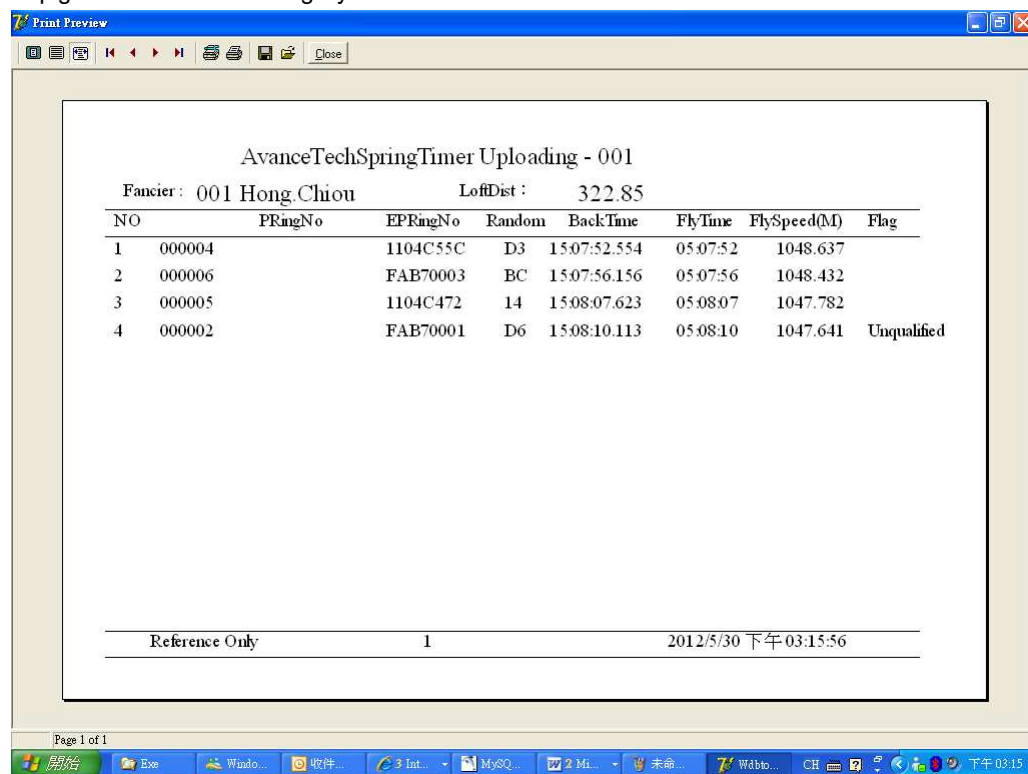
Print Preview

Close

AvanceTechSpringTimer Uploading - 001

Fancier : 001 Hong.Chiou LoftDist : 322.85

| NO | | PRingNo | EPRingNo | Random | BackTime | FlyTime | FlySpeed(M) | Flag |
|---|---|---|---|---|---|---|---|---|
| 1 | 000004 | | 1104C55C | D3 | 15:07:52.554 | 05:07:52 | 1048.637 | |
| 2 | 000006 | | FAB70003 | BC | 15:07:56.156 | 05:07:56 | 1048.432 | |
| 3 | 000005 | | 1104C472 | 14 | 15:08:07.623 | 05:08:07 | 1047.782 | |
| 4 | 000002 | | FAB70001 | D6 | 15:08:10.113 | 05:08:10 | 1047.641 | Unqualified |

Reference Only 1 2012/5/30 下午 03:15:56

Page 1 of 1

開始 Exe Windo... 收件... 3 Int... MySQ... 2 Mi... 未命... Wdbto... CH 下午 03:15